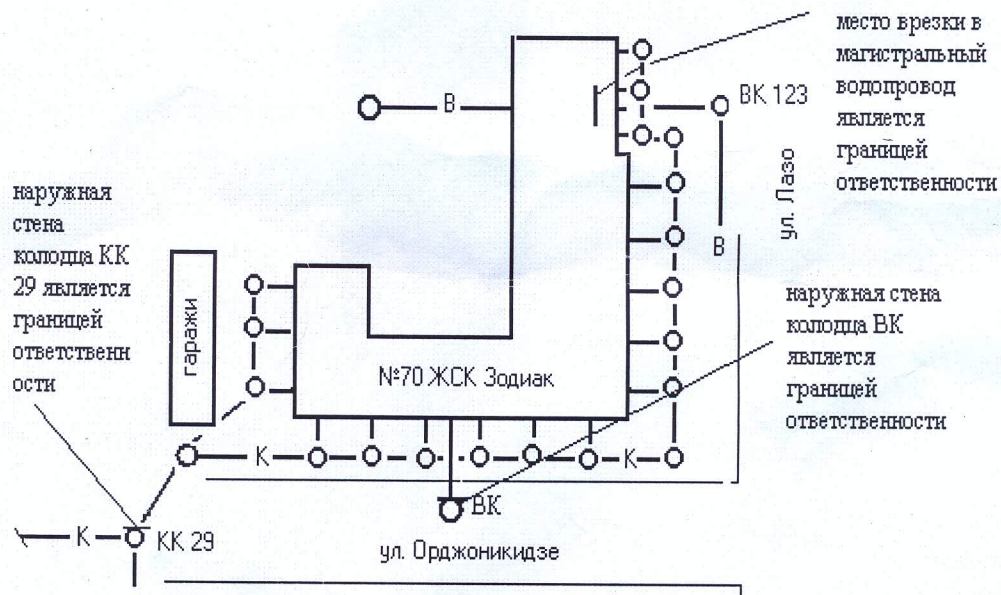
место врезки в магистральный водопровод является границей ответственности

В

ВК 123

наружная стена колодца КК 29 является границей ответственности

ул. Лазо

В

гаражи

наружная стена колодца ВК является границей ответственности

№70 ЖСК Зодиак

К

К

ВК

К

КК 29

ул. Орджоникидзе